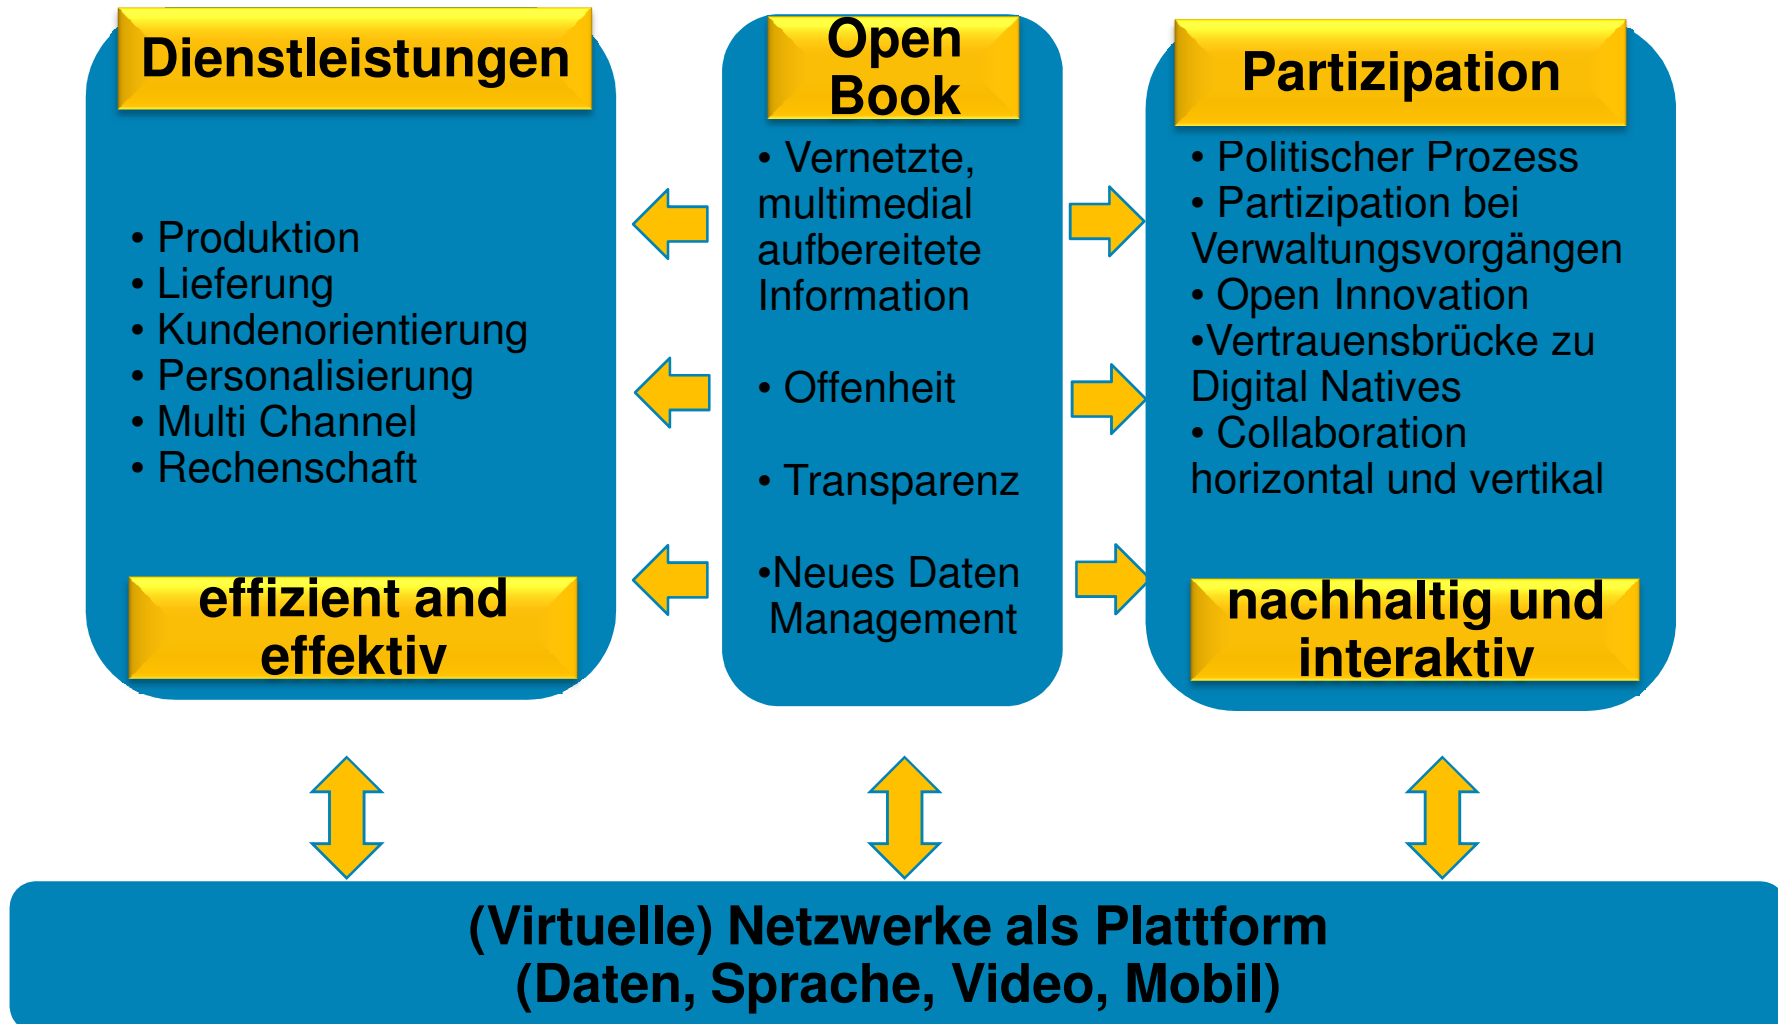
Dienstleistungen

• Produktion
• Lieferung
• Kundenorientierung
• Personalisierung
• Multi Channel
• Rechenschaft

effizient and effektiv

Open Book

• Vernetzte, multimedial aufbereitete Information

• Offenheit

• Transparenz

•Neues Daten Management

Partizipation

• Politischer Prozess
• Partizipation bei Verwaltungsvorgängen
• Open Innovation
•Vertrauensbrücke zu Digital Natives
• Collaboration horizontal und vertikal

nachhaltig und interaktiv

(Virtuelle) Netzwerke als Plattform
(Daten, Sprache, Video, Mobil)